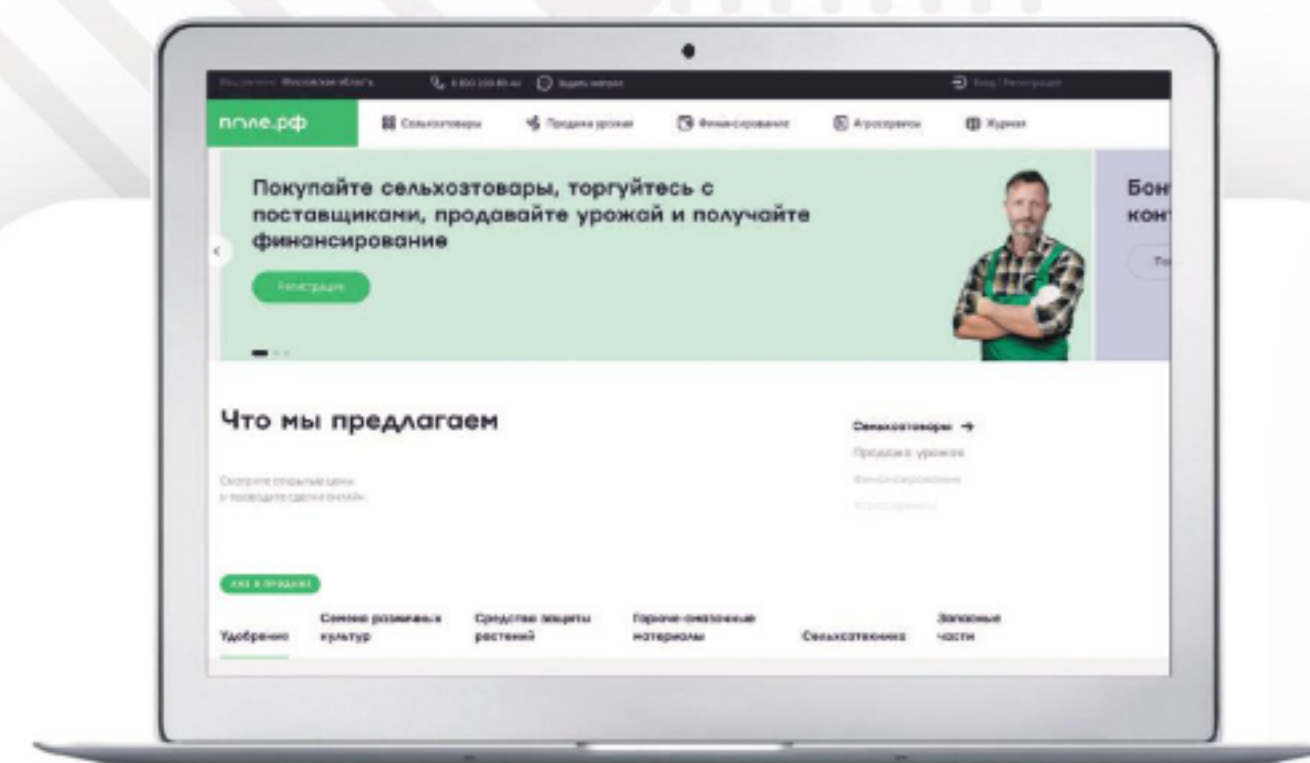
Ваш регион: Московская область 8 800 200 85 40 Задать вопрос

Вход | Регистрация

поле.рф

Сельхозтовары Продажа урожая Финансирование Агросервисы Журнал

Покупайте сельхозтовары, торгуйтесь с поставщиками, продавайте урожай и получайте финансирование

Регистрация

Бон конт

По

Что мы предлагаем

Смотрите открытые цены и проводите сделки онлайн

Сельхозтовары →

Продажа урожая

Финансирование

Агросервисы

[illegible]

Удобрения

Семена различных культур

Средства защиты растений

Горюче-смазочные материалы

Сельхозтехника

Запасные части